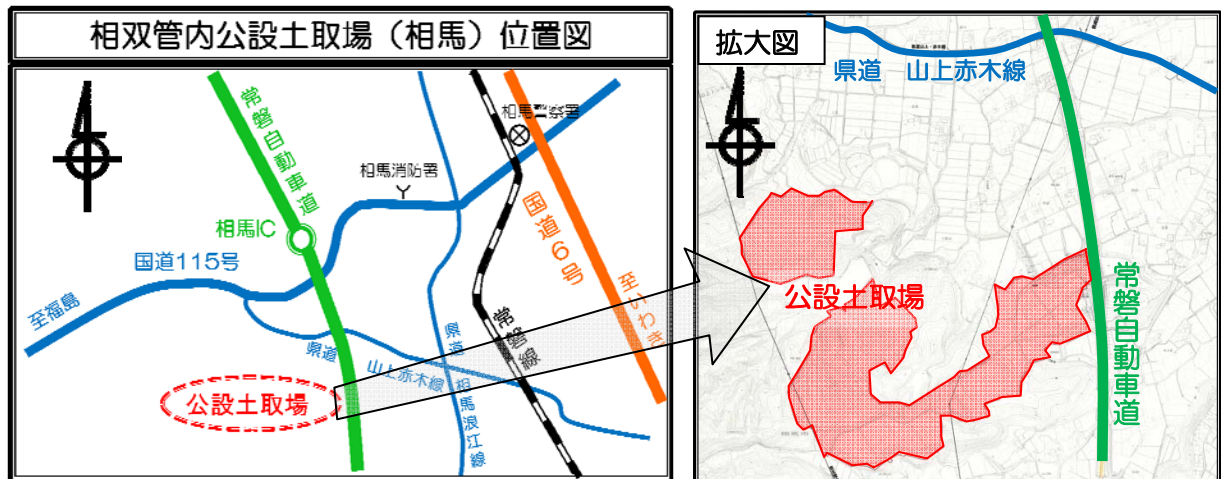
相双管内公設土取場（相馬）位置図

常磐自動車道

相馬警察署

相馬消防署

国道6号

相馬IC

国道115号

至福島

至いわき

常磐線

県道 山上赤木線

県道相馬浪江線

公設土取場

拡大図

県道 山上赤木線

公設土取場

常磐自動車道